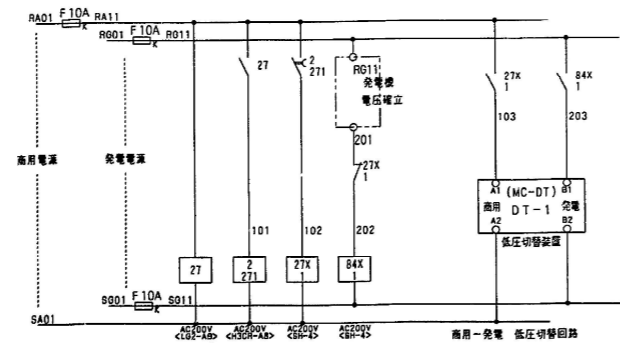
RA01 F10A RA11
K
RG01 F10A RG11
K
27
2
271
RG11
発電機
電圧確立
201
27X
1
27X
1
84X
1
103
203
商用電源
発電電源
101
102
202
A1 (MC-DT) B1
商用 DT-1 発電
A2 B2
低圧切替装置
27
2
271
27X
1
84X
1
SG01 F10A SG11
K
SA01
AC200V
<LG2-AB>
AC200V
<H3CR-AB>
AC200V
<SH-4>
AC200V
<SH-4>
商用－発電　低圧切替回路